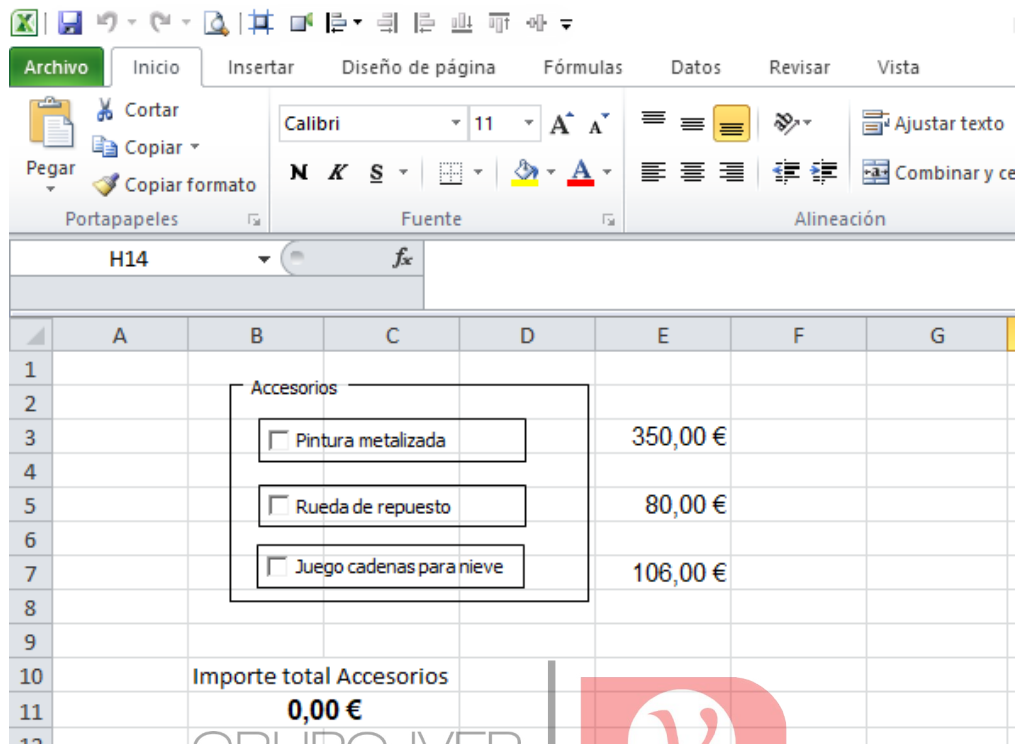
Archivo Inicio Insertar Diseño de página Fórmulas Datos Revisar Vista

Pegar
Cortar
Copiar
Copiar formato
Portapapeles

Calibri 11
N K S
Fuente

Ajustar texto
Combinar y ce
Alineación

H14 $f_x$

| | A | B | C | D | E | F | G |
|---|---|---|---|---|---|---|---|
| 1 | | | | | | | |
| 2 | | Accesorios | | | | | |
| 3 | | Pintura metalizada | | | 350,00 € | | |
| 4 | | | | | | | |
| 5 | | Rueda de repuesto | | | 80,00 € | | |
| 6 | | | | | | | |
| 7 | | Juego cadenas para nieve | | | 106,00 € | | |
| 8 | | | | | | | |
| 9 | | | | | | | |
| 10 | | Importe total Accesorios | | | | | |
| 11 | | 0,00 € | | | | | |

GRUPO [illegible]